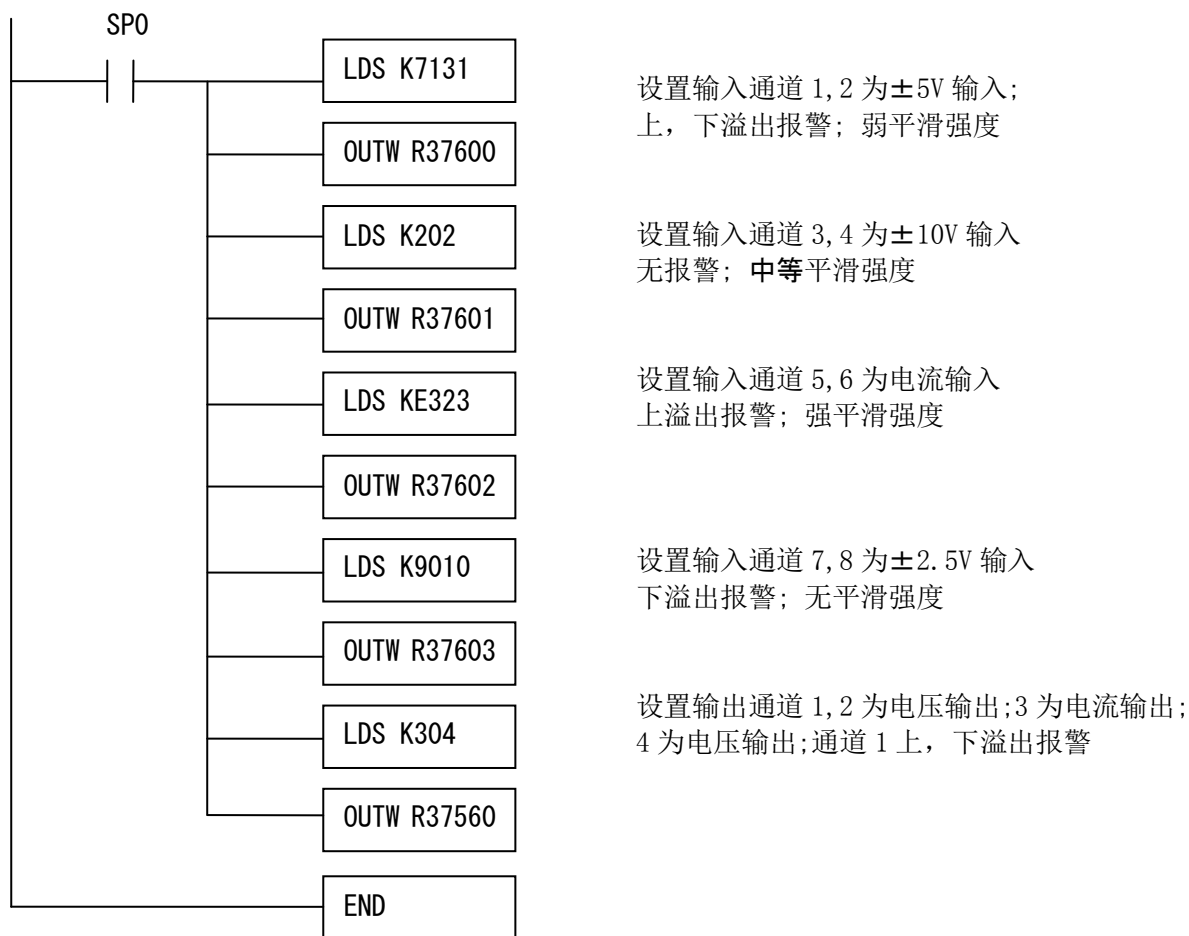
SP0

LDS K7131

设置输入通道 1,2 为±5V 输入;
上，下溢出报警; 弱平滑强度

OUTW R37600

LDS K202

设置输入通道 3,4 为±10V 输入
无报警; 中等平滑强度

OUTW R37601

LDS KE323

设置输入通道 5,6 为电流输入
上溢出报警; 强平滑强度

OUTW R37602

LDS K9010

设置输入通道 7,8 为±2.5V 输入
下溢出报警; 无平滑强度

OUTW R37603

LDS K304

设置输出通道 1,2 为电压输出;3 为电流输出;
4 为电压输出;通道 1 上，下溢出报警

OUTW R37560

END